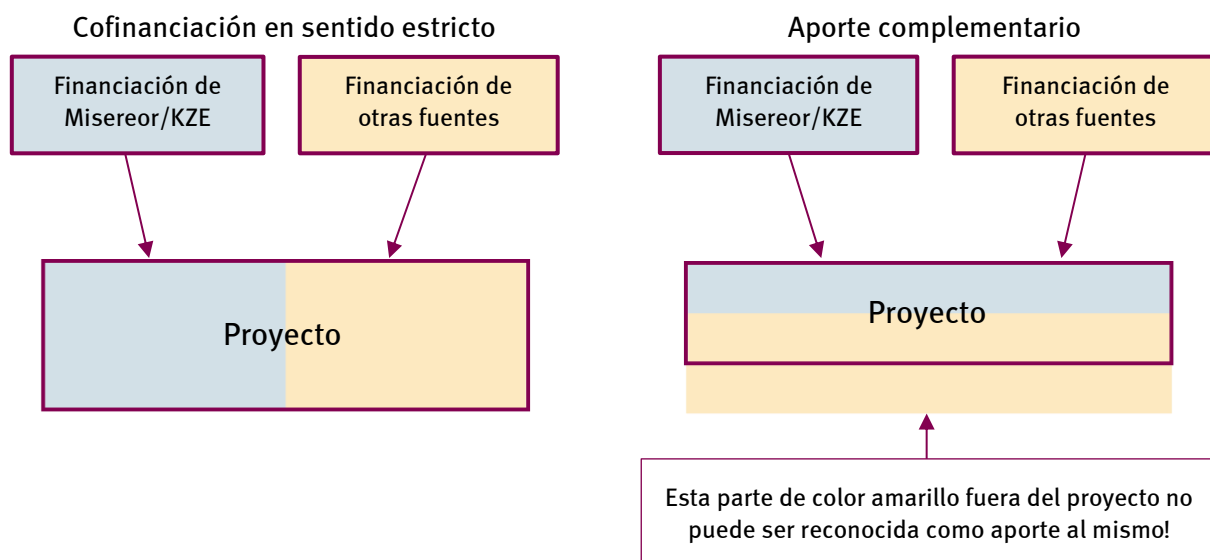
Cofinanciación en sentido estricto

Financiación de Misereor/KZE

Financiación de otras fuentes

Proyecto

Aporte complementario

Financiación de Misereor/KZE

Financiación de otras fuentes

Proyecto

Esta parte de color amarillo fuera del proyecto no puede ser reconocida como aporte al mismo!